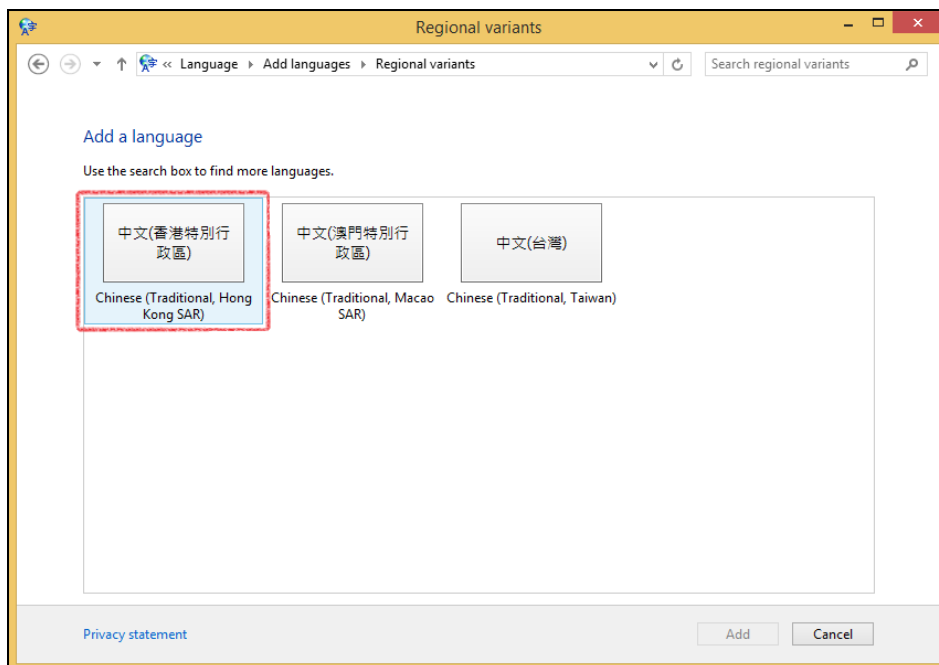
Regional variants

« Language ▸ Add languages ▸ Regional variants

Search regional variants

Add a language

Use the search box to find more languages.

中文(香港特別行政區)

Chinese (Traditional, Hong Kong SAR)

中文(澳門特別行政區)

Chinese (Traditional, Macao SAR)

中文(台灣)

Chinese (Traditional, Taiwan)

Privacy statement

Add

Cancel